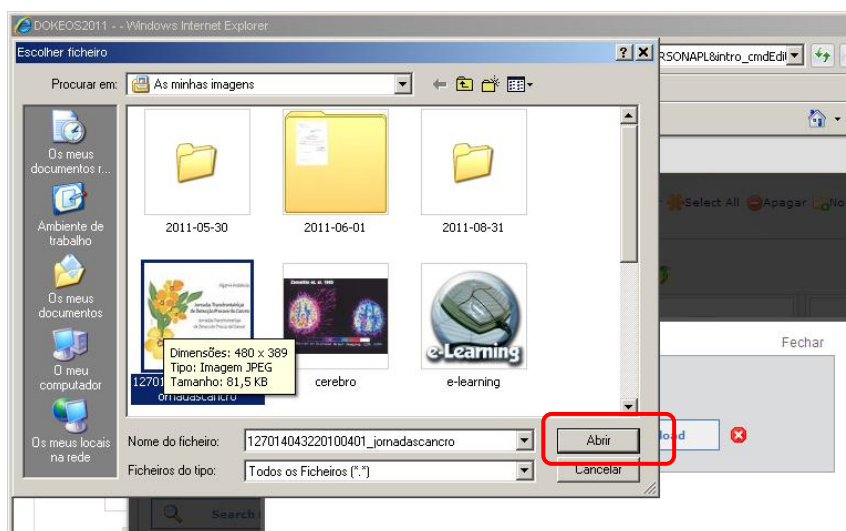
DOKEOS2011 - - Windows Internet Explorer

Escolher ficheiro

? X

RSONAPL&intro_cmdEdi

Procurar em: As minhas imagens

Os meus documentos r...

Ambiente de trabalho

Os meus documentos

O meu computador

Os meus locais na rede

2011-05-30

2011-06-01

2011-08-31

Dimensões: 480 x 389
Tipo: Imagem JPEG
Tamanho: 81,5 KB

12701 jornadascancro

cerebro

e-learning

e-Learning

Select All Apagar

Fechar

Nome do ficheiro: 127014043220100401_jornadascancro

Ficheiros do tipo: Todos os Ficheiros (*.*)

Abrir

Cancelar

Search